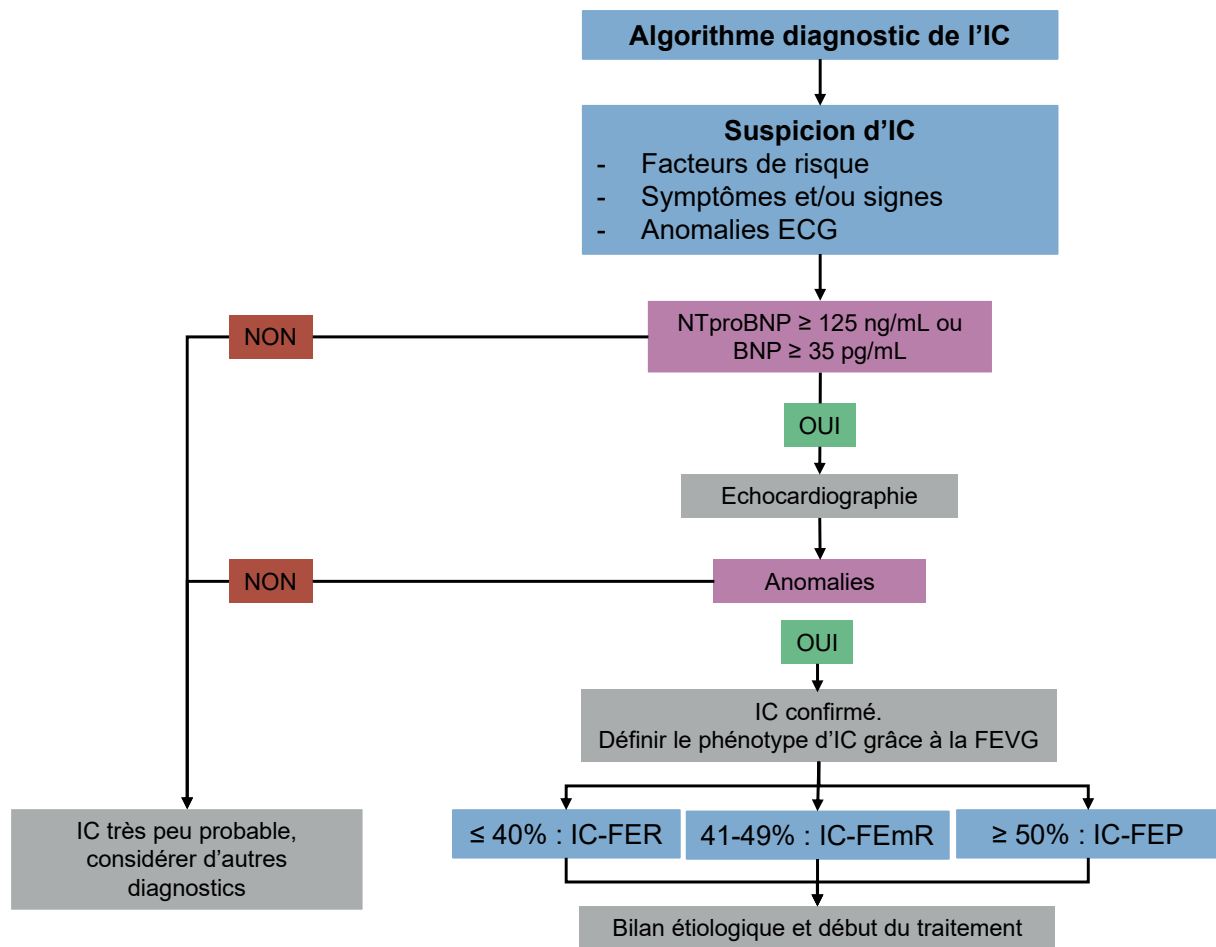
Algorithme diagnostic de l’IC

Suspicion d’IC
- Facteurs de risque
- Symptômes et/ou signes
- Anomalies ECG

NON

NTproBNP ≥ 125 ng/mL ou BNP ≥ 35 pg/mL

OUI

Echocardiographie

NON

Anomalies

OUI

IC confirmé.
Définir le phénotype d’IC grâce à la FEVG

IC très peu probable, considérer d’autres diagnostics

≤ 40% : IC-FER

41-49% : IC-FEmR

≥ 50% : IC-FEP

Bilan étiologique et début du traitement